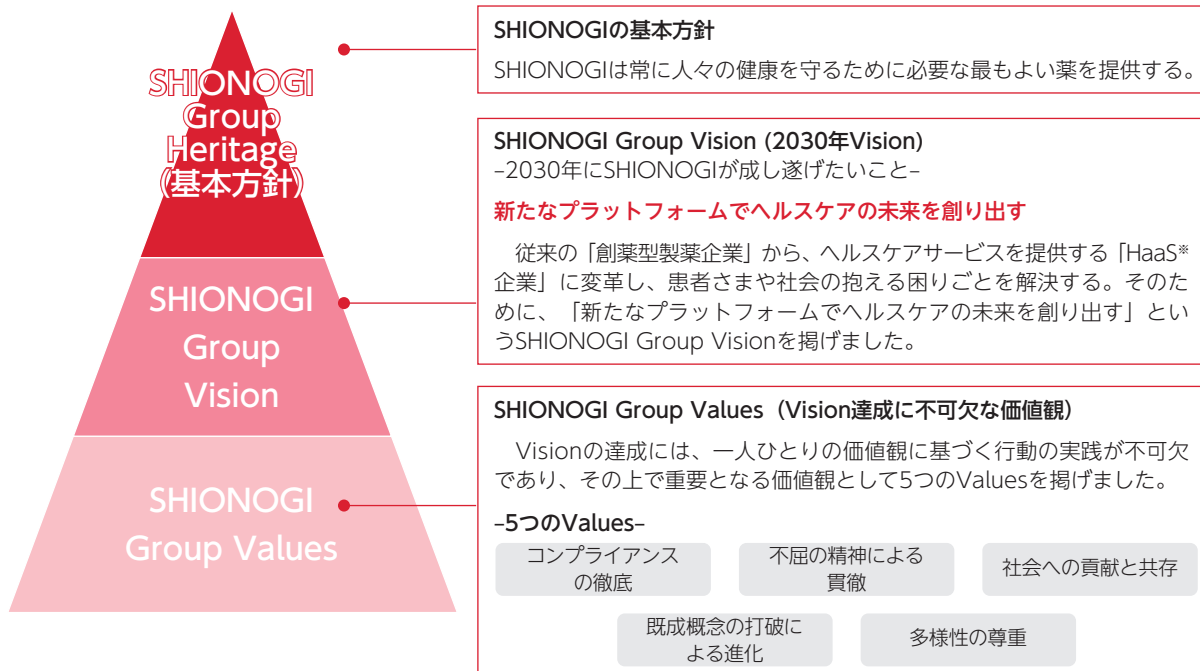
SHIONOGI Group Heritage (基本方針)

SHIONOGI Group Vision

SHIONOGI Group Values

SHIONOGIの基本方針

SHIONOGIは常に人々の健康を守るために必要な最もよい薬を提供する。

SHIONOGI Group Vision (2030年Vision)
–2030年にSHIONOGIが成し遂げたいこと–

新たなプラットフォームでヘルスケアの未来を創り出す

従来の「創薬型製薬企業」から、ヘルスケアサービスを提供する「HaaS※企業」に変革し、患者さまや社会の抱える困りごとを解決する。そのために、「新たなプラットフォームでヘルスケアの未来を創り出す」というSHIONOGI Group Visionを掲げました。

SHIONOGI Group Values（Vision達成に不可欠な価値観）

Visionの達成には、一人ひとりの価値観に基づく行動の実践が不可欠であり、その上で重要となる価値観として5つのValuesを掲げました。

–5つのValues–

コンプライアンスの徹底

不屈の精神による貫徹

社会への貢献と共存

既成概念の打破による進化

多様性の尊重